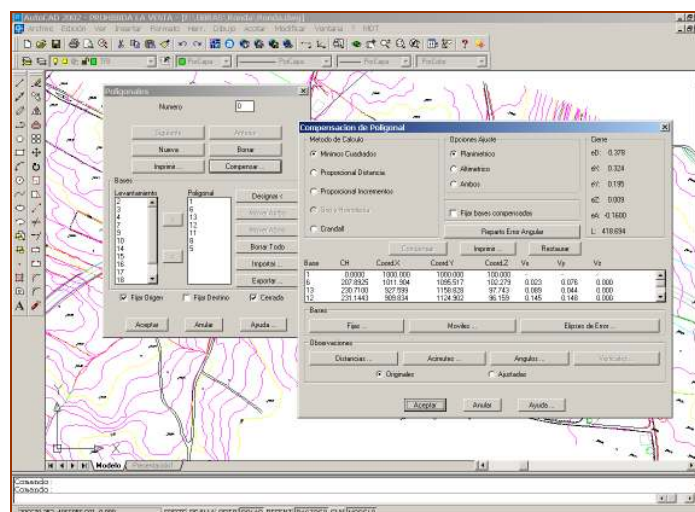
AutoCAD 2002 - PROTOPOLIGONO LA VISTA - [F:\OBRAS\Ronda\Ronda.dwg]

Archivo Edición Ver Insertar Formato Herr. Dibujo Acotar Modificar Ventana ? MDT

PorCapa PorCapa PorColor

Poligonales

Numero 0

Siguiente Anterior

Nueva Borrar

Imprimir... Compensar...

Bases

Levantamiento
2
3
4
7
8
9
10
14
15
16
17
18

Poligonal
1
6
13
12
11
9
8

Designar <

Mover Arriba

Mover Abajo

Borrar Todo

Importar...

Exportar...

Fijas Origen

Fijas Destino

Cerrada

Aceptar Anular Ayuda...

Compensacion de Poligonal

Metodo de Calculo

Minimos Cuadrados

Proporcional Distancia

Proporcional Incrementos

Crandall

Opciones Ajuste

Planimetrico

Altimetrico

Ambos

Fijar bases compensadas

Reparto Error Angular

Cierre

eD: 0.378

eX: 0.324

eY: 0.195

eZ: 0.009

eA: -0.1600

L: 418.694

Compensar Imprimir... Restaurar

| Base | CH | Coord.X | Coord.Y | Coord.Z | Vx | Vy | Vz |
|---|---|---|---|---|---|---|---|
| 1 | 0.0000 | 1000.000 | 1000.000 | 100.000 | | | |
| 6 | 207.8925 | 1011.904 | 1095.517 | 102.279 | 0.023 | 0.076 | 0.000 |
| 13 | 230.7100 | 927.599 | 1158.828 | 97.743 | 0.089 | 0.044 | 0.000 |
| 12 | 231.1443 | 909.834 | 1124.902 | 96.159 | 0.145 | 0.148 | 0.000 |

Bases

Fijas... Moviles... Elipses de Error...

Observaciones

Distancias... Acimutes... Angulos... Verticales...

Originales Ajustados

Aceptar Anular Ayuda...

Modelo Presentación1

Comando:
Comando:

FORZC REJILLA ORTO POLAR REFENT RASTREO GLN MODELO